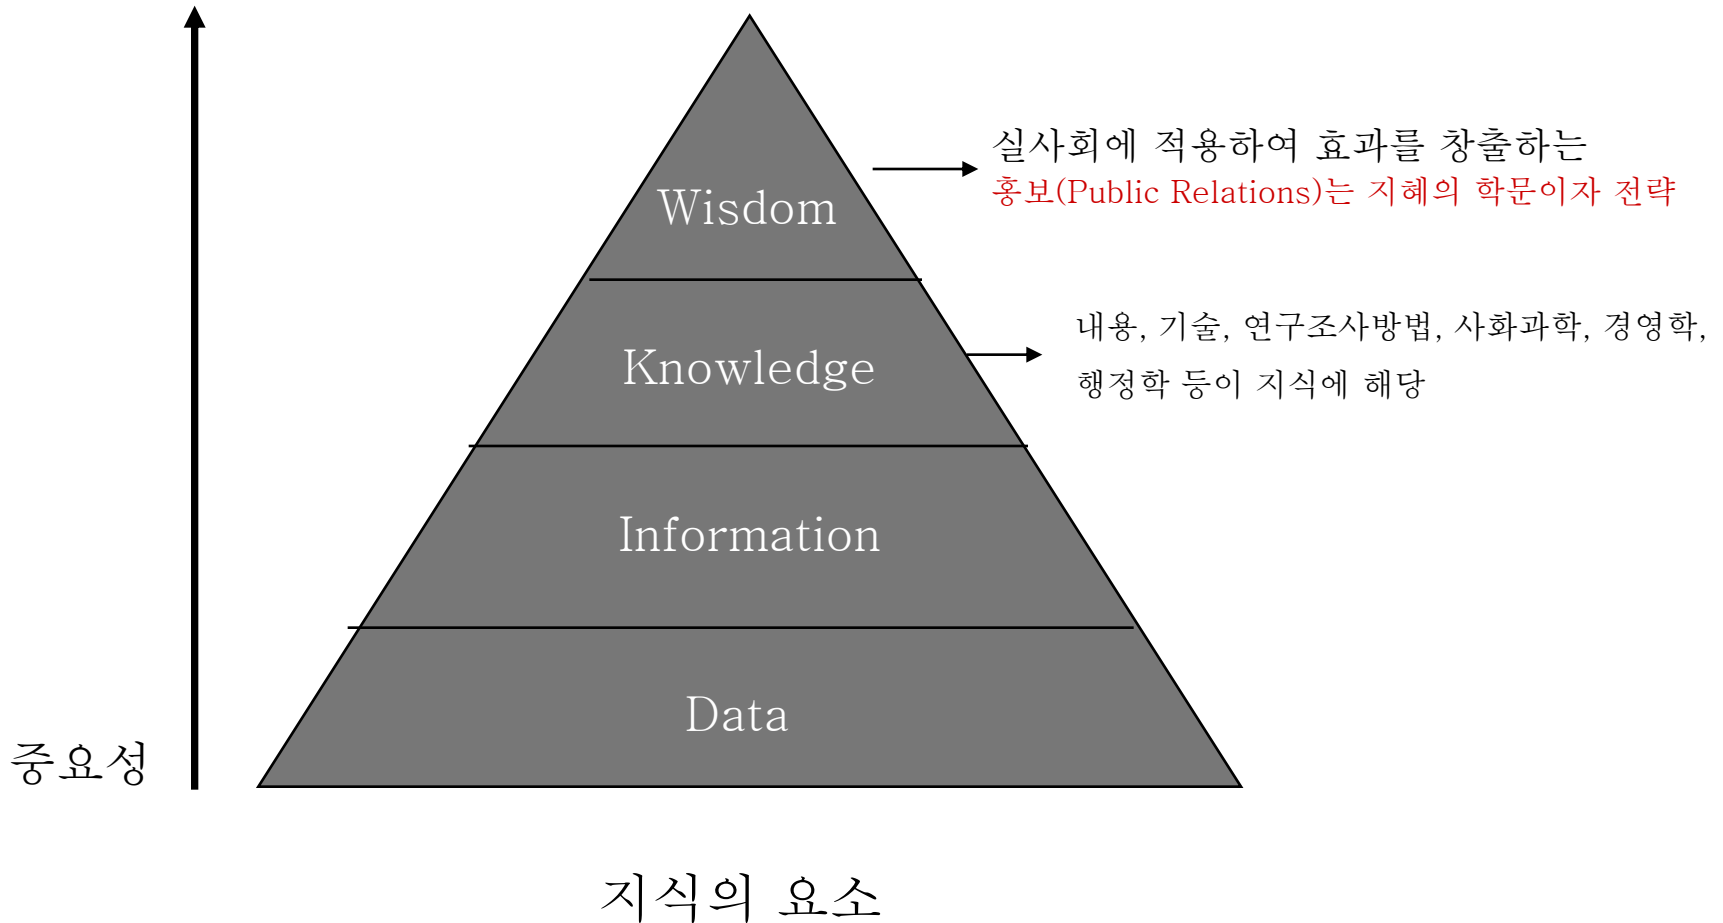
실사회에 적용하여 효과를 창출하는
홍보(Public Relations)는 지혜의 학문이자 전략

Wisdom

내용, 기술, 연구조사방법, 사화과학, 경영학, 행정학 등이 지식에 해당

Knowledge

Information

Data

중요성

지식의 요소